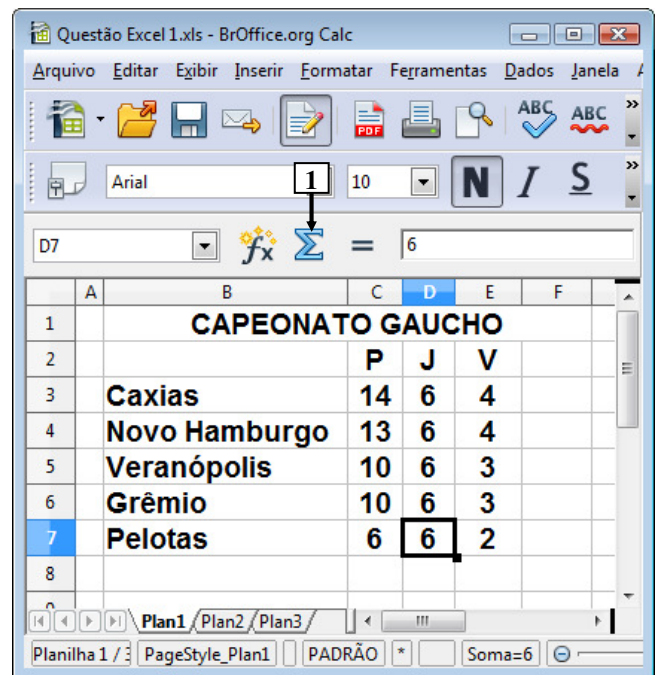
Questão Excel 1.xls - BrOffice.org Calc

Arquivo Editar Exibir Inserir Formatar Ferramentas Dados Janela

Arial 10 N I S

1

D7 $f_x$ $\Sigma$ = 6

|   | A | B | C | D | E | F |
|---|---|---|---|---|---|---|
| 1 | | CAPEONATO GAUCHO | | | | |
| 2 | | | P | J | V | |
| 3 | | Caxias | 14 | 6 | 4 | |
| 4 | | Novo Hamburgo | 13 | 6 | 4 | |
| 5 | | Veranópolis | 10 | 6 | 3 | |
| 6 | | Grêmio | 10 | 6 | 3 | |
| 7 | | Pelotas | 6 | 6 | 2 | |
| 8 | | | | | | |

Plan1 Plan2 Plan3

Planilha 1 / 3 PageStyle_Plan1 PADRÃO * Soma=6